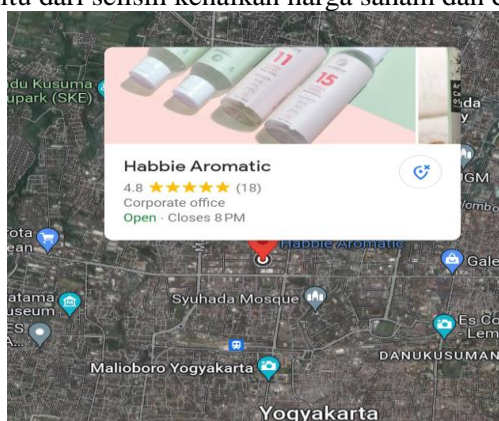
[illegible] dari selisih kenaikan harga saham dari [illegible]

du Kusuma
upark (SKE)

11
15

Habbie Aromatic
4.8 ★★★★★ (18)
Corporate office
Open · Closes 8 PM

da
GM
mbo
rota
ean
Habbie Aromatic
Gale
atama
useum
Syuhada Mosque
ES
A
Es Co
Lem
DANUKUSUMAN
Malioboro Yogyakarta
Yogyakarta